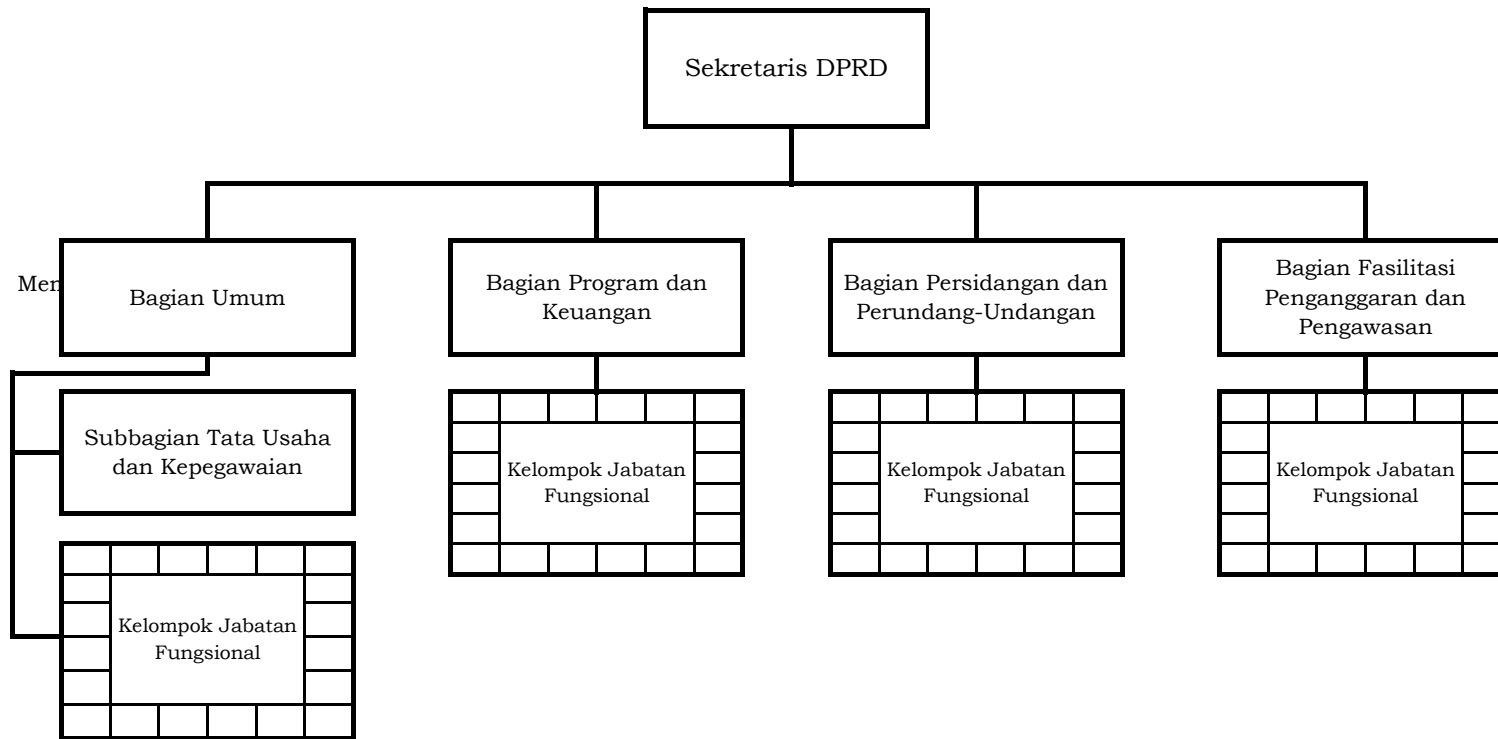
Sekretaris DPRD

Men

Bagian Umum

Bagian Program dan Keuangan

Bagian Persidangan dan Perundang-Undangan

Bagian Fasilitasi Penganggaran dan Pengawasan

Subbagian Tata Usaha dan Kepegawaian

Kelompok Jabatan Fungsional

Kelompok Jabatan Fungsional

Kelompok Jabatan Fungsional

Kelompok Jabatan Fungsional